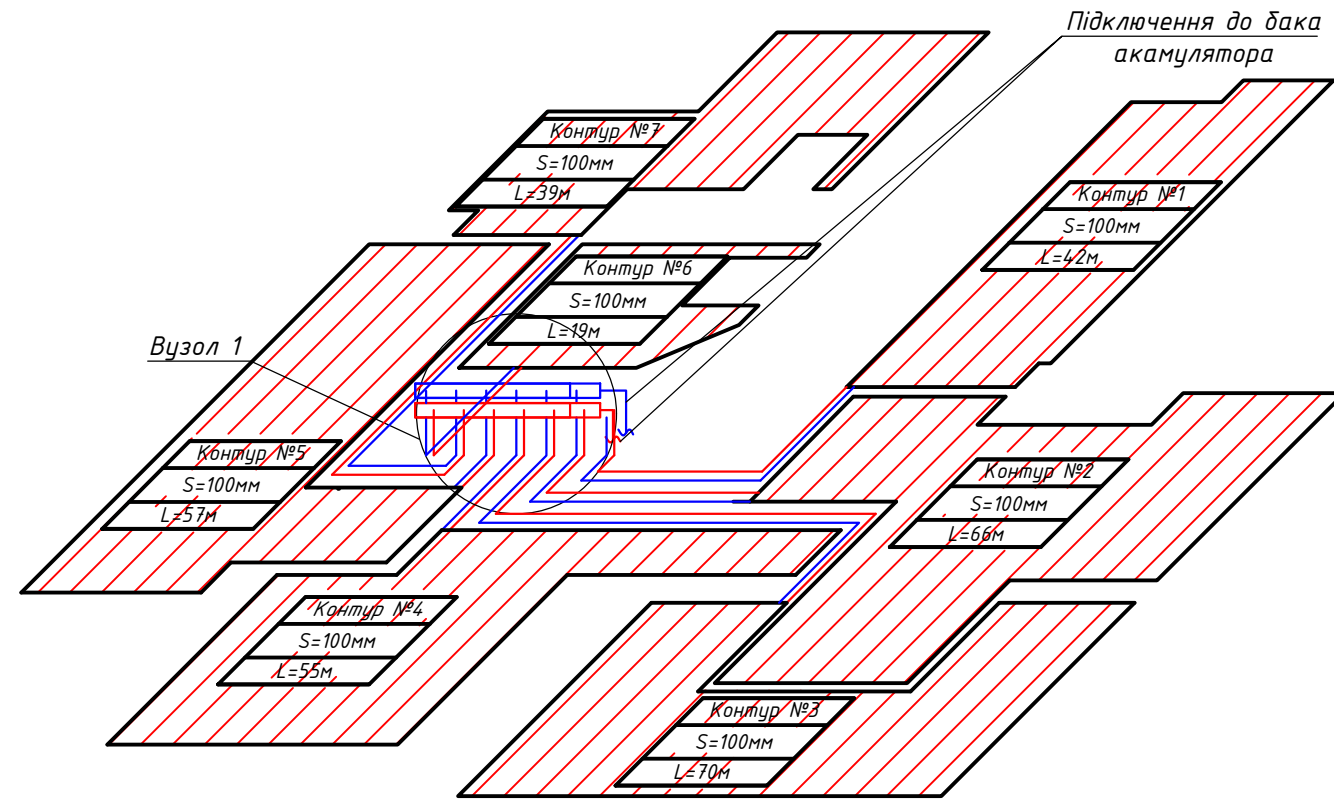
Підключення до бака акамулятора

Контур №7
S=100мм
L=39м

Контур №1
S=100мм
L=42м

Контур №6
S=100мм
L=19м

Вузол 1

Контур №5
S=100мм
L=57м

Контур №2
S=100мм
L=66м

Контур №4
S=100мм
L=55м

Контур №3
S=100мм
L=70м